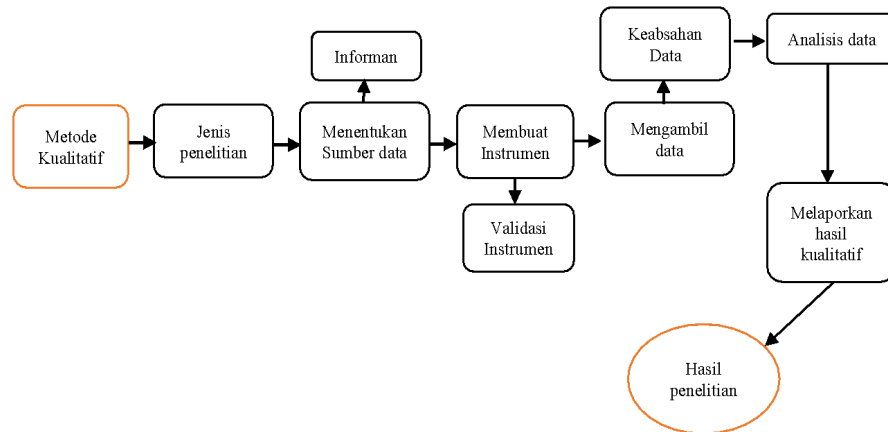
Metode Kualitatif

Jenis penelitian

Informan

Menentukan Sumber data

Membuat Instrumen

Validasi Instrumen

Mengambil data

Keabsahan Data

Analisis data

Melaporkan hasil kualitatif

Hasil penelitian